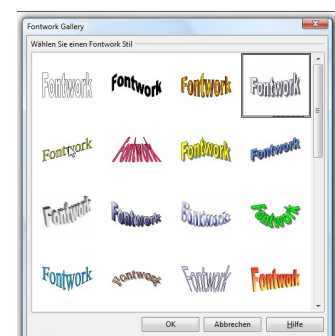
Fontwork Gallery

Wählen Sie einen Fontwork Stil

Fontwork Fontwork Fontwork Fontwork

Fontwork Fontwork Fontwork Fontwork

Fontwork Fontwork Fontwork Fontwork

Fontwork Fontwork Fontwork Fontwork

OK Abbrechen Hilfe